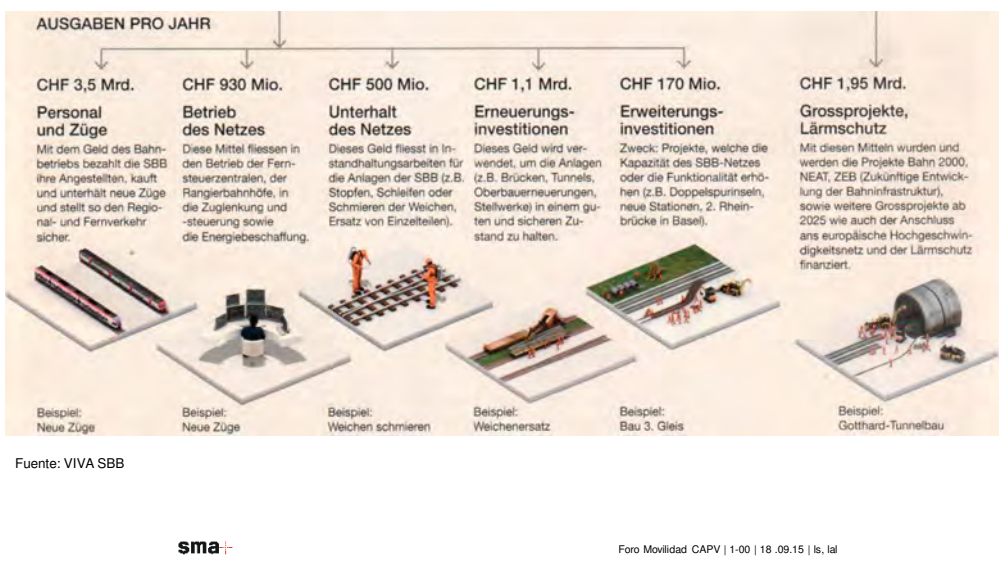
AUSGABEN PRO JAHR

CHF 3,5 Mrd.

Personal und Züge

Mit dem Geld des Bahnbetriebs bezahlt die SBB ihre Angestellten, kauft und unterhält neue Züge und stellt so den Regional- und Fernverkehr sicher.

Beispiel: Neue Züge

CHF 930 Mio.

Betrieb des Netzes

Diese Mittel fliessen in den Betrieb der Fernsteuerzentralen, der Rangierbahnhöfe, in die Zuglenkung und -steuerung sowie die Energiebeschaffung.

Beispiel: Neue Züge

CHF 500 Mio.

Unterhalt des Netzes

Dieses Geld fliesst in Instandhaltungsarbeiten für die Anlagen der SBB (z.B. Stopfen, Schleifen oder Schmieren der Weichen, Ersatz von Einzelteilen).

Beispiel: Weichen schmieren

CHF 1,1 Mrd.

Erneuerungsinvestitionen

Dieses Geld wird verwendet, um die Anlagen (z.B. Brücken, Tunnels, Oberbauerneuerungen, Stellwerke) in einem guten und sicheren Zustand zu halten.

Beispiel: Weichenersatz

CHF 170 Mio.

Erweiterungsinvestitionen

Zweck: Projekte, welche die Kapazität des SBB-Netzes oder die Funktionalität erhöhen (z.B. Doppelspurinseln, neue Stationen, 2. Rheinbrücke in Basel).

Beispiel: Bau 3. Gleis

CHF 1,95 Mrd.

Grossprojekte, Lärmschutz

Mit diesen Mitteln wurden und werden die Projekte Bahn 2000, NEAT, ZEB (Zukünftige Entwicklung der Bahninfrastruktur), sowie weitere Grossprojekte ab 2025 wie auch der Anschluss ans europäische Hochgeschwindigkeitsnetz und der Lärmschutz finanziert.

Beispiel: Gotthard-Tunnelbau

Fuente: VIVA SBB

sma

Foro Movilidad CAPV | 1-00 | 18 .09.15 | ls, lal